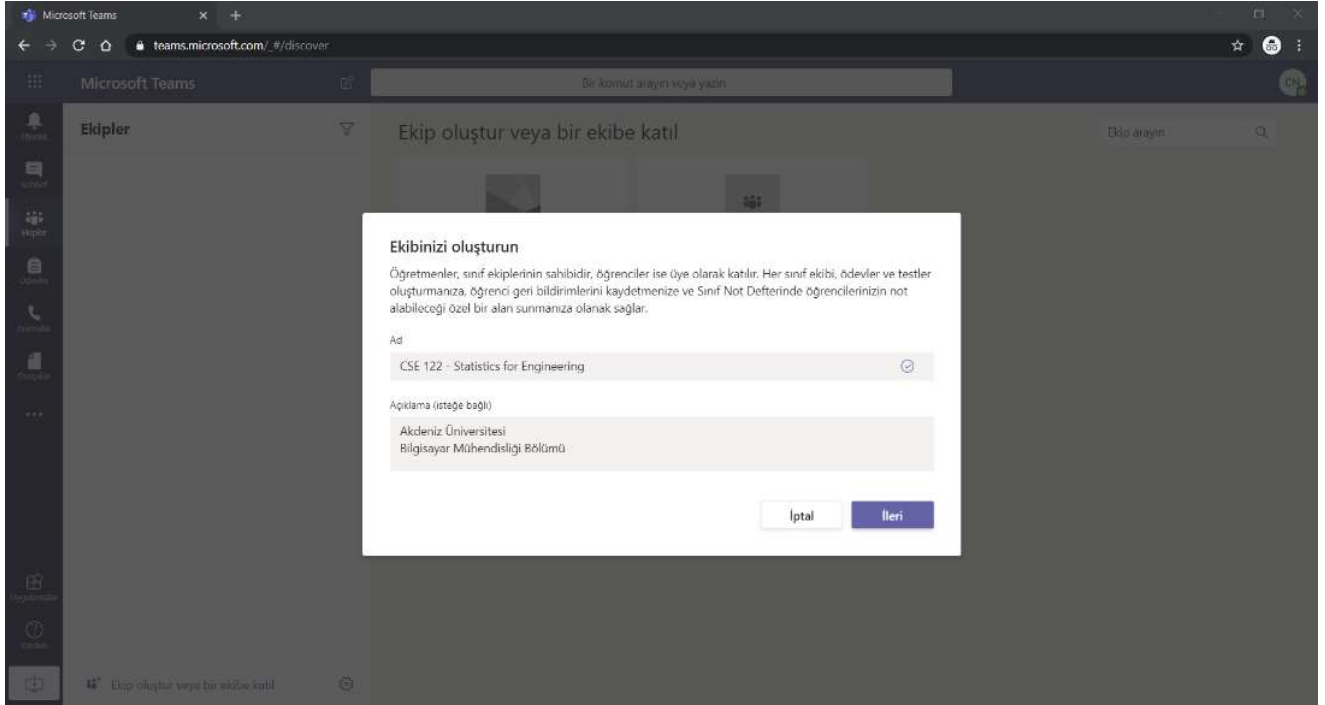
Microsoft Teams

teams.microsoft.com/_#/discover

Microsoft Teams

Bir komut arayın veya yazın

CN

Ekipler

Ekip oluştur veya bir ekibe katıl

Ekip arayın

Ekibinizi oluşturun

Öğretmenler, sınıf ekiplerinin sahibidir, öğrenciler ise üye olarak katılır. Her sınıf ekibi, ödevler ve testler oluşturmanıza, öğrenci geri bildirimlerini kaydetmenize ve Sınıf Not Defterinde öğrencilerinizin not alabileceği özel bir alan sunmanıza olanak sağlar.

Ad

CSE 122 - Statistics for Engineering

Açıklama (isteğe bağlı)

Akdeniz Üniversitesi
Bilgisayar Mühendisliği Bölümü

İptal

İleri

Ekip oluştur veya bir ekibe katıl